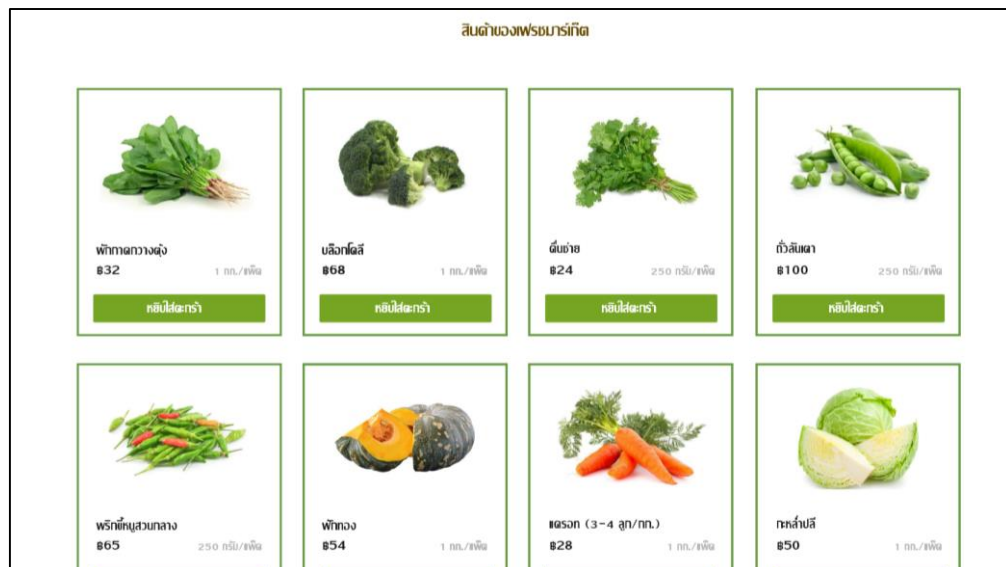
สินค้าของเฟรชมาร์เก็ต

ผักกาดกวางตุ้ง
฿32
1 กก./แพ็ค
หยิบใส่ตะกร้า

บล็อกโคลี
฿68
1 กก./แพ็ค
หยิบใส่ตะกร้า

ผักชี
฿24
250 กรัม/แพ็ค
หยิบใส่ตะกร้า

ถั่วลันเตา
฿100
250 กรัม/แพ็ค
หยิบใส่ตะกร้า

พริกขี้หนูสวนกลาง
฿65
250 กรัม/แพ็ค

ฟักทอง
฿54
1 กก./แพ็ค

แครอท (3-4 ลูก/กก.)
฿28
1 กก./แพ็ค

กะหล่ำปลี
฿50
1 กก./แพ็ค